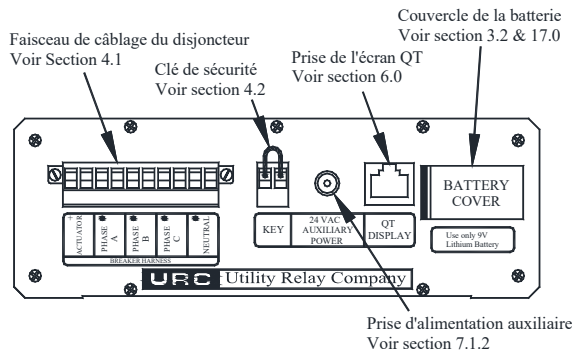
Couvercle de la batterie
Voir section 3.2 & 17.0

Faisceau de câblage du disjoncteur
Voir Section 4.1

Clé de sécurité
Voir section 4.2

Prise de l'écran QT
Voir section 6.0

BATTERY COVER

ACTUATOR
PHASE A
PHASE B
PHASE C
NEUTRAL
BREAKER HARNESS

KEY

24 VAC AUXILIARY POWER

QT DISPLAY

Use only 9V Lithium Battery

URC Utility Relay Company

Prise d'alimentation auxiliaire
Voir section 7.1.2